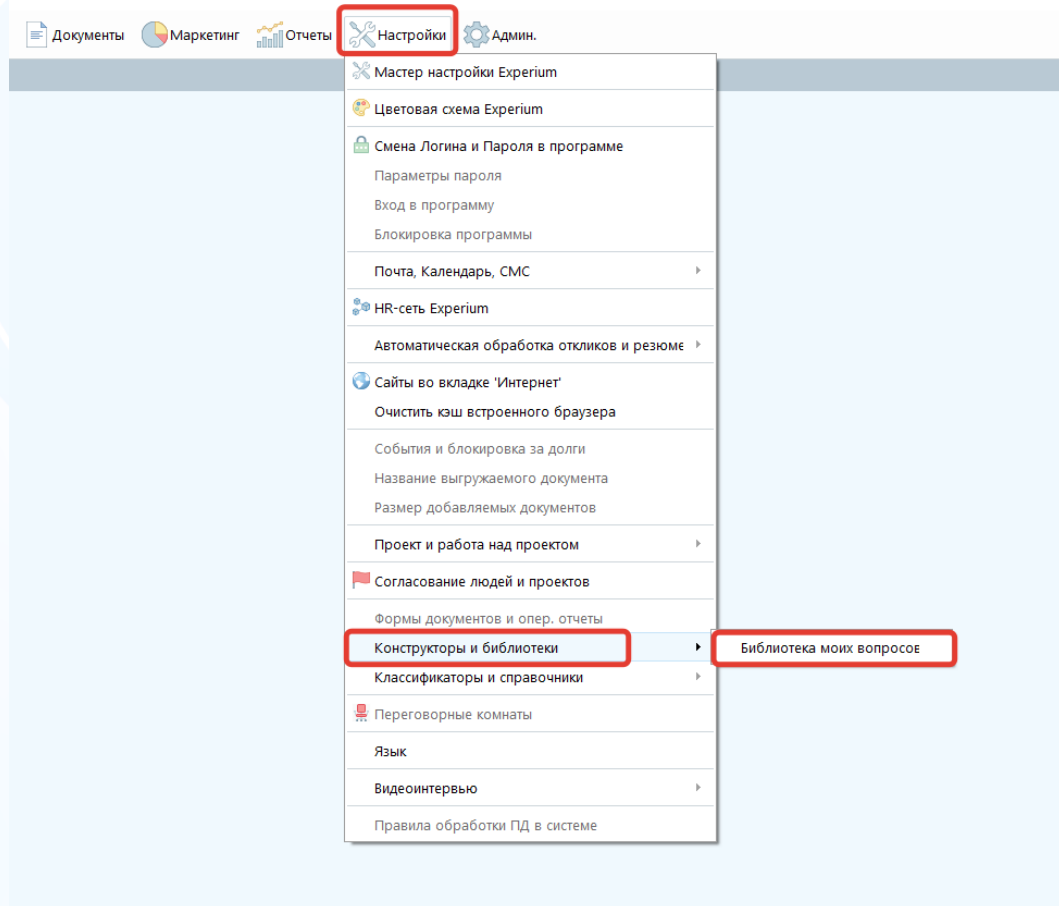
Документы Маркетинг Отчеты Настройки Админ.

Мастер настройки Experium
Цветовая схема Experium
Смена Логина и Пароля в программе
Параметры пароля
Вход в программу
Блокировка программы
Почта, Календарь, СМС
HR-сеть Experium
Автоматическая обработка откликов и резюме
Сайты во вкладке 'Интернет'
Очистить кэш встроенного браузера
События и блокировка за долги
Название выгружаемого документа
Размер добавляемых документов
Проект и работа над проектом
Согласование людей и проектов
Формы документов и опер. отчеты
Конструкторы и библиотеки
Библиотека моих вопросов
Классификаторы и справочники
Переговорные комнаты
Язык
Видеоинтервью
Правила обработки ПД в системе